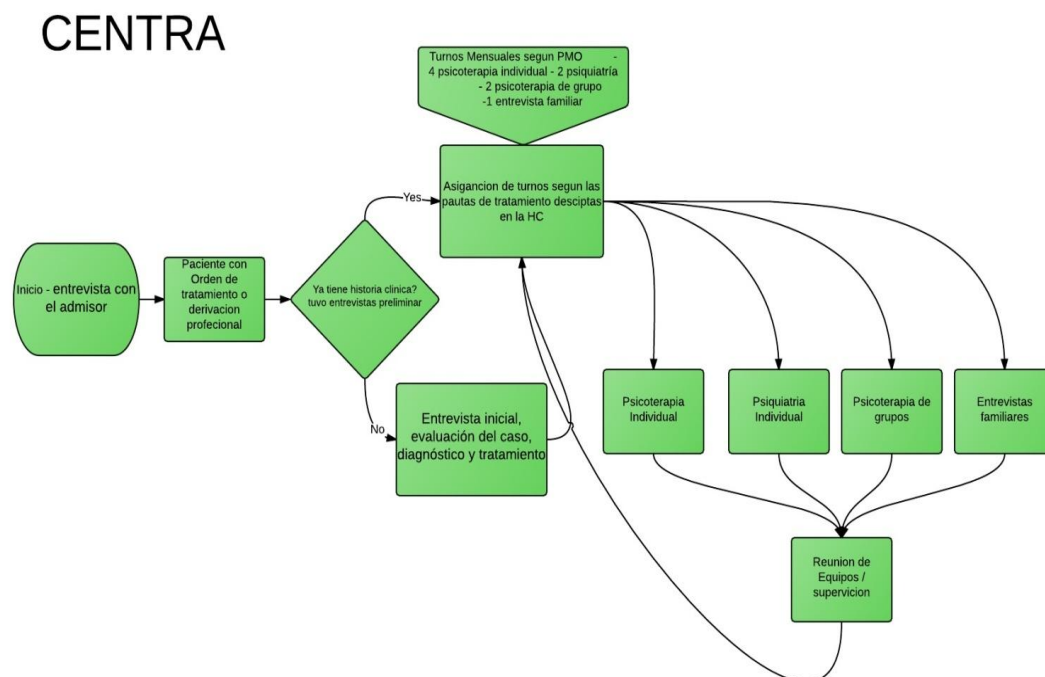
CENTRA

Turnos Mensuales segun PMO - 4 psicoterapia individual - 2 psiquiatría - 2 psicoterapia de grupo -1 entrevista familiar

Asigancion de turnos segun las pautas de tratamiento desciptas en la HC

Inicio - entrevista con el admisor

Paciente con Orden de tratamiento o derivacion profecional

Ya tiene historia clinica? tuvo entrevistas preliminar

Yes

No

Entrevista inicial, evaluación del caso, diagnóstico y tratamiento

Psicoterapia Individual

Psiquiatria Individual

Psicoterapia de grupos

Entrevistas familiares

Reunion de Equipos / supervicion